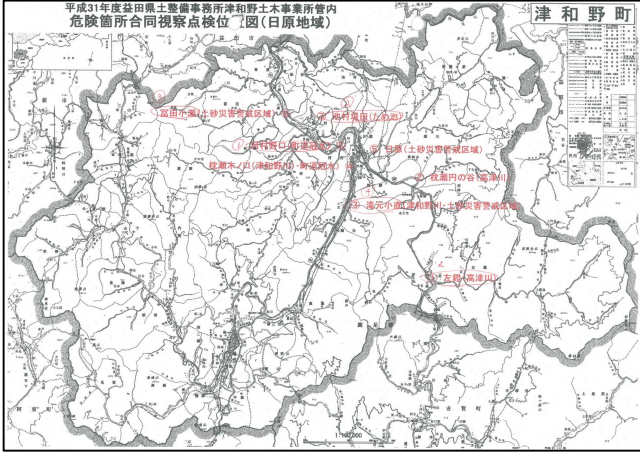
平成31年度益田県土整備事務所津和野土木事業所管内
危険箇所合同視察点検位置図(日原地域)

津和野町

③ 富田小瀬川(土砂災害警戒区域)

④ 池村畑田(ため池)

⑤ 日原(土砂災害警戒区域)

① 池村野口(町道路)

② 枕瀬木ノ口(津和野川・河道掘削)

⑥ 枕瀬円の谷(高津川)

⑦ 滝元小面(津和野川・土砂災害警戒区域)

⑧ 左鐙(高津川)

1:100,000